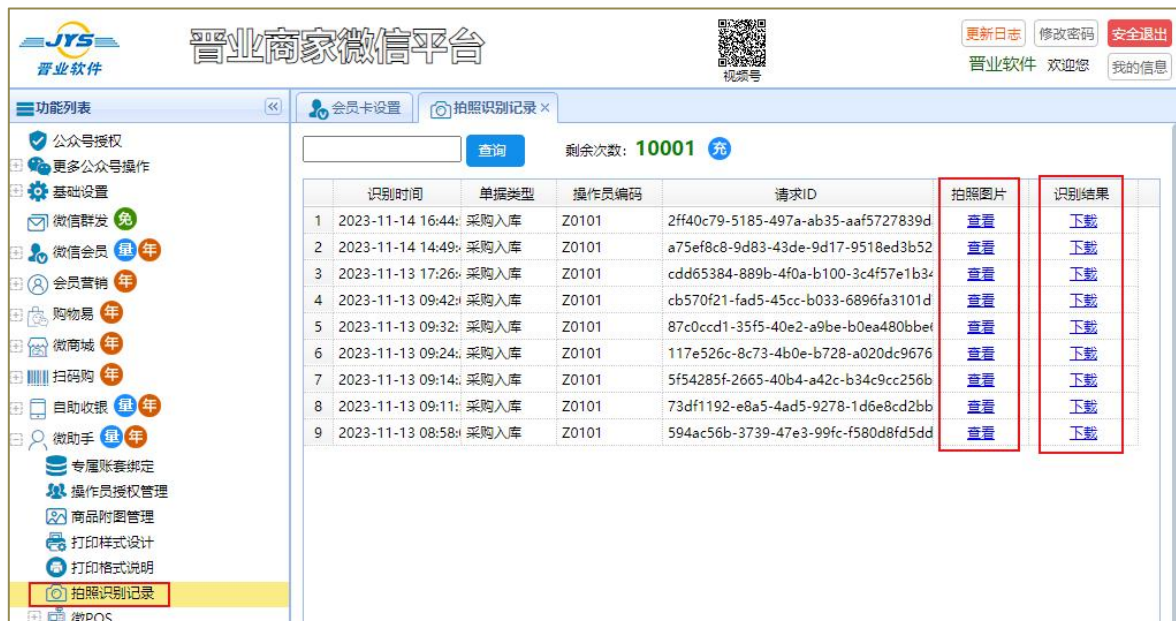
JYS
晋业软件
晋业商家微信平台
视频号
更新日志 修改密码 安全退出
晋业软件 欢迎您 我的信息

功能列表
公众号授权
更多公众号操作
基础设置
微信群发 免
微信会员 量 年
会员营销 年
购物易 年
微商城 年
扫码购 年
自助收银 量 年
微助手 量 年
专属账套绑定
操作员授权管理
商品附图管理
打印样式设计
打印格式说明
拍照识别记录
微POS

会员卡设置 | 拍照识别记录 ×

查询 剩余次数: 10001 充

| | 识别时间 | 单据类型 | 操作员编码 | 请求ID | 拍照图片 | 识别结果 |
|---|---|---|---|---|---|---|
| 1 | 2023-11-14 16:44: | 采购入库 | Z0101 | 2ff40c79-5185-497a-ab35-aaf5727839d | 查看 | 下载 |
| 2 | 2023-11-14 14:49: | 采购入库 | Z0101 | a75ef8c8-9d83-43de-9d17-9518ed3b52 | 查看 | 下载 |
| 3 | 2023-11-13 17:26: | 采购入库 | Z0101 | cdd65384-889b-4f0a-b100-3c4f57e1b3 | 查看 | 下载 |
| 4 | 2023-11-13 09:42: | 采购入库 | Z0101 | cb570f21-fad5-45cc-b033-6896fa3101d | 查看 | 下载 |
| 5 | 2023-11-13 09:32: | 采购入库 | Z0101 | 87c0ccd1-35f5-40e2-a9be-b0ea480bbe | 查看 | 下载 |
| 6 | 2023-11-13 09:24: | 采购入库 | Z0101 | 117e526c-8c73-4b0e-b728-a020dc9676 | 查看 | 下载 |
| 7 | 2023-11-13 09:14: | 采购入库 | Z0101 | 5f54285f-2665-40b4-a42c-b34c9cc256b | 查看 | 下载 |
| 8 | 2023-11-13 09:11: | 采购入库 | Z0101 | 73df1192-e8a5-4ad5-9278-1d6e8cd2bb | 查看 | 下载 |
| 9 | 2023-11-13 08:58: | 采购入库 | Z0101 | 594ac56b-3739-47e3-99fc-f580d8fd5dd | 查看 | 下载 |